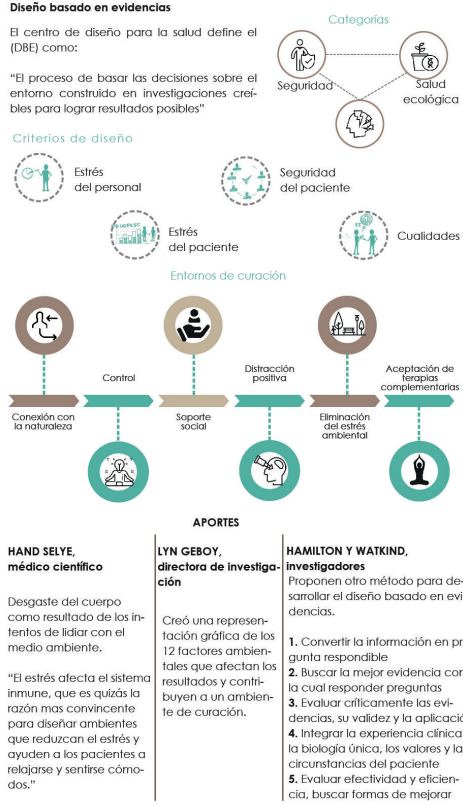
Diseño basado en evidencias

El centro de diseño para la salud define el (DBE) como:

"El proceso de basar las decisiones sobre el entorno construido en investigaciones creíbles para lograr resultados posibles"

Categorías

Seguridad

Salud ecológica

Criterios de diseño

Estrés del personal

Seguridad del paciente

Estrés del paciente

Cualidades

Entornos de curación

Control

Distracción positiva

Aceptación de terapias complementarias

Conexión con la naturaleza

Soporte social

Eliminación del estrés ambiental

APORTES

HAND SELYE, médico científico

Desgaste del cuerpo como resultado de los intentos de lidiar con el medio ambiente.

"El estrés afecta el sistema inmune, que es quizás la razón mas convincente para diseñar ambientes que reduzcan el estrés y ayuden a los pacientes a relajarse y sentirse cómodos."

LYN GEBOY, directora de investigación

Creó una representación gráfica de los 12 factores ambientales que afectan los resultados y contribuyen a un ambiente de curación.

HAMILTON Y WATKIND, investigadores

Proponen otro método para desarrollar el diseño basado en evidencias.

1. Convertir la información en pr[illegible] gunta respondible
2. Buscar la mejor evidencia co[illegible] la cual responder preguntas
3. Evaluar críticamente las evidencias, su validez y la aplicaci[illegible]
4. Integrar la experiencia clínica la biología única, los valores y la circunstancias del paciente
5. Evaluar efectividad y eficiencia, buscar formas de mejorar